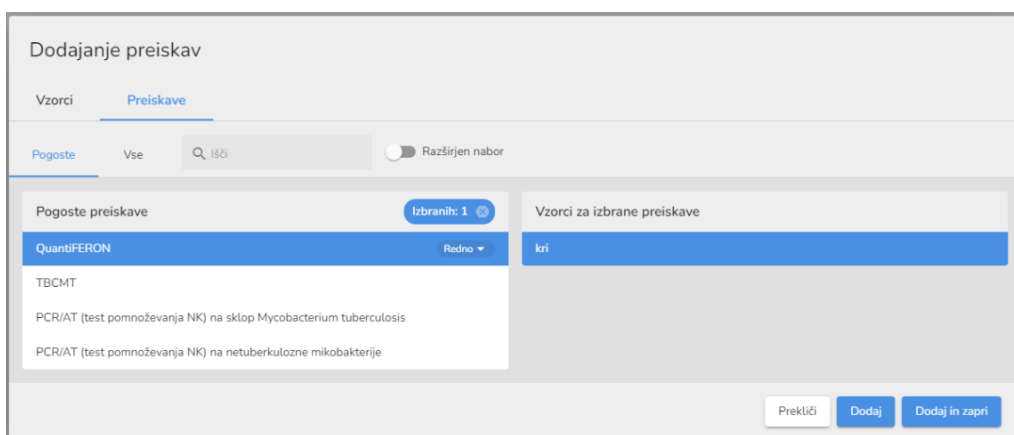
Dodajanje preiskav

Vzorci Preiskave

Pogoste Vse Išči Razširjen nabor

Pogoste preiskave Izbranih: 1

QuantiFERON Redno

TBCMT

PCR/AT (test pomnoževanja NK) na sklop Mycobacterium tuberculosis

PCR/AT (test pomnoževanja NK) na netuberkulozne mikobakterije

Vzorci za izbrane preiskave

kri

Prekliči Dodaj Dodaj in zapri